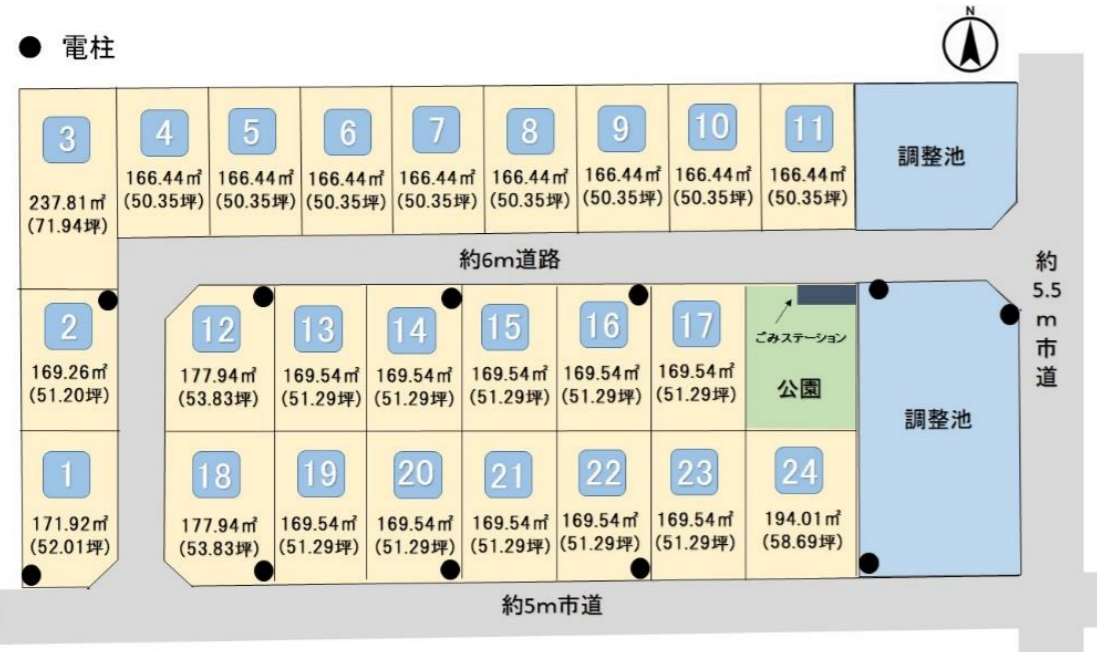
● 電柱

N

3
237.81㎡
(71.94坪)

4
166.44㎡
(50.35坪)

5
166.44㎡
(50.35坪)

6
166.44㎡
(50.35坪)

7
166.44㎡
(50.35坪)

8
166.44㎡
(50.35坪)

9
166.44㎡
(50.35坪)

10
166.44㎡
(50.35坪)

11
166.44㎡
(50.35坪)

調整池

約6m道路

約5.5m市道

2
169.26㎡
(51.20坪)

12
177.94㎡
(53.83坪)

13
169.54㎡
(51.29坪)

14
169.54㎡
(51.29坪)

15
169.54㎡
(51.29坪)

16
169.54㎡
(51.29坪)

17
169.54㎡
(51.29坪)

ごみステーション

公園

調整池

1
171.92㎡
(52.01坪)

18
177.94㎡
(53.83坪)

19
169.54㎡
(51.29坪)

20
169.54㎡
(51.29坪)

21
169.54㎡
(51.29坪)

22
169.54㎡
(51.29坪)

23
169.54㎡
(51.29坪)

24
194.01㎡
(58.69坪)

約5m市道